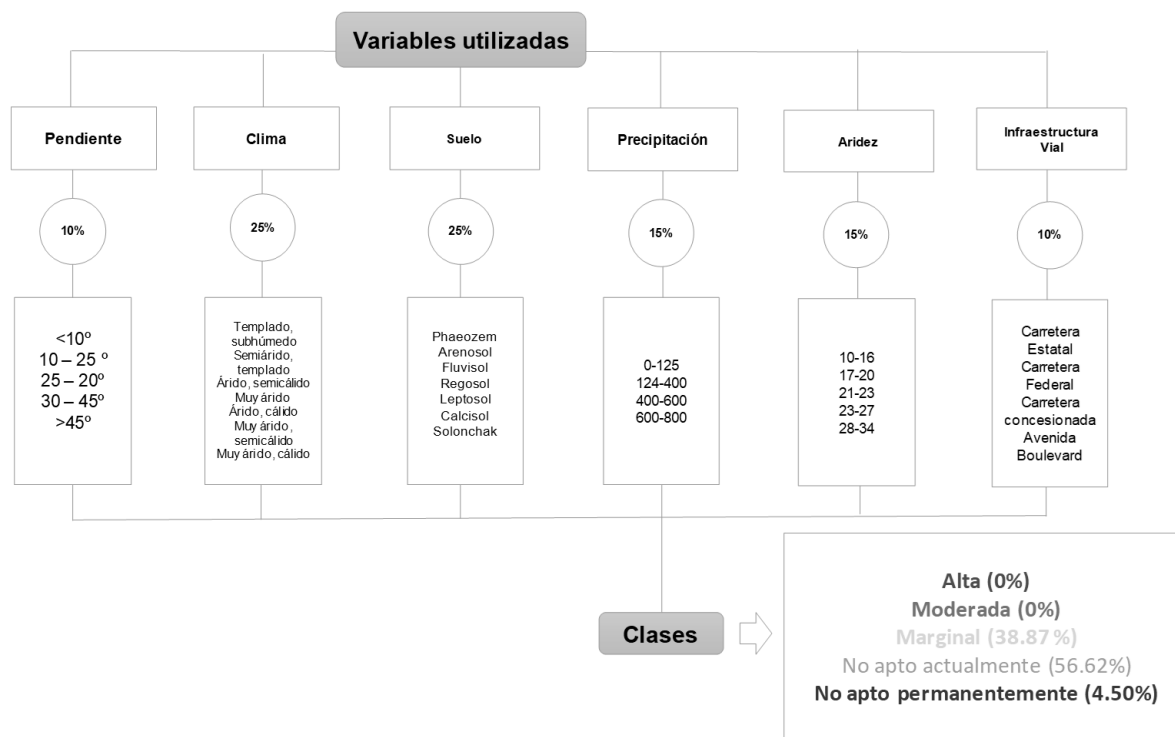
Variables utilizadas

Pendiente

10%

<10º
10 – 25 º
25 – 20º
30 – 45º
>45º

Clima

25%

Templado, subhúmedo
Semiárido, templado
Árido, semicálido
Muy árido
Árido, cálido
Muy árido, semicálido
Muy árido, cálido

Suelo

25%

Phaeozem
Arenosol
Fluvisol
Regosol
Leptosol
Calcisol
Solonchak

Precipitación

15%

0-125
124-400
400-600
600-800

Aridez

15%

10-16
17-20
21-23
23-27
28-34

Infraestructura Vial

10%

Carretera Estatal
Carretera Federal
Carretera concesionada
Avenida
Boulevard

Clases

Alta (0%)
Moderada (0%)
Marginal (38.87%)
No apto actualmente (56.62%)
No apto permanentemente (4.50%)